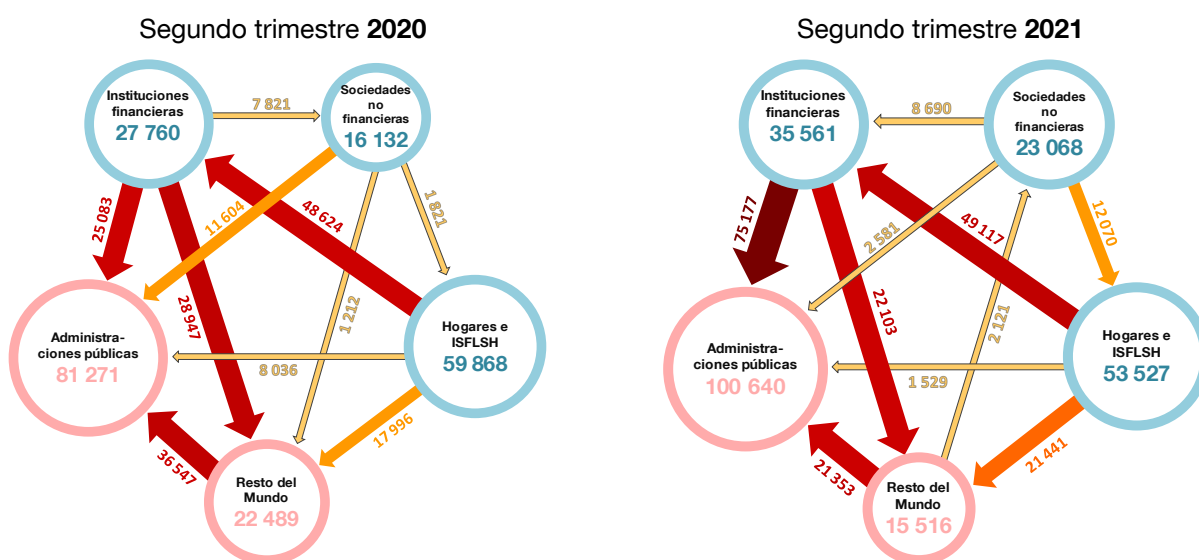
Segundo trimestre **2020**

Instituciones financieras
27 760

7 821

Sociedades no financieras
16 132

25 083

11 604

48 624

1 821

28 947

1 212

Administraciones públicas
81 271

Hogares e ISFLSH
59 868

8 036

17 996

36 547

Resto del Mundo
22 489

Segundo trimestre **2021**

Instituciones financieras
35 561

8 690

Sociedades no financieras
23 068

75 177

2 581

49 117

12 070

22 103

2 121

Administraciones públicas
100 640

Hogares e ISFLSH
53 527

1 529

21 441

21 353

Resto del Mundo
15 516